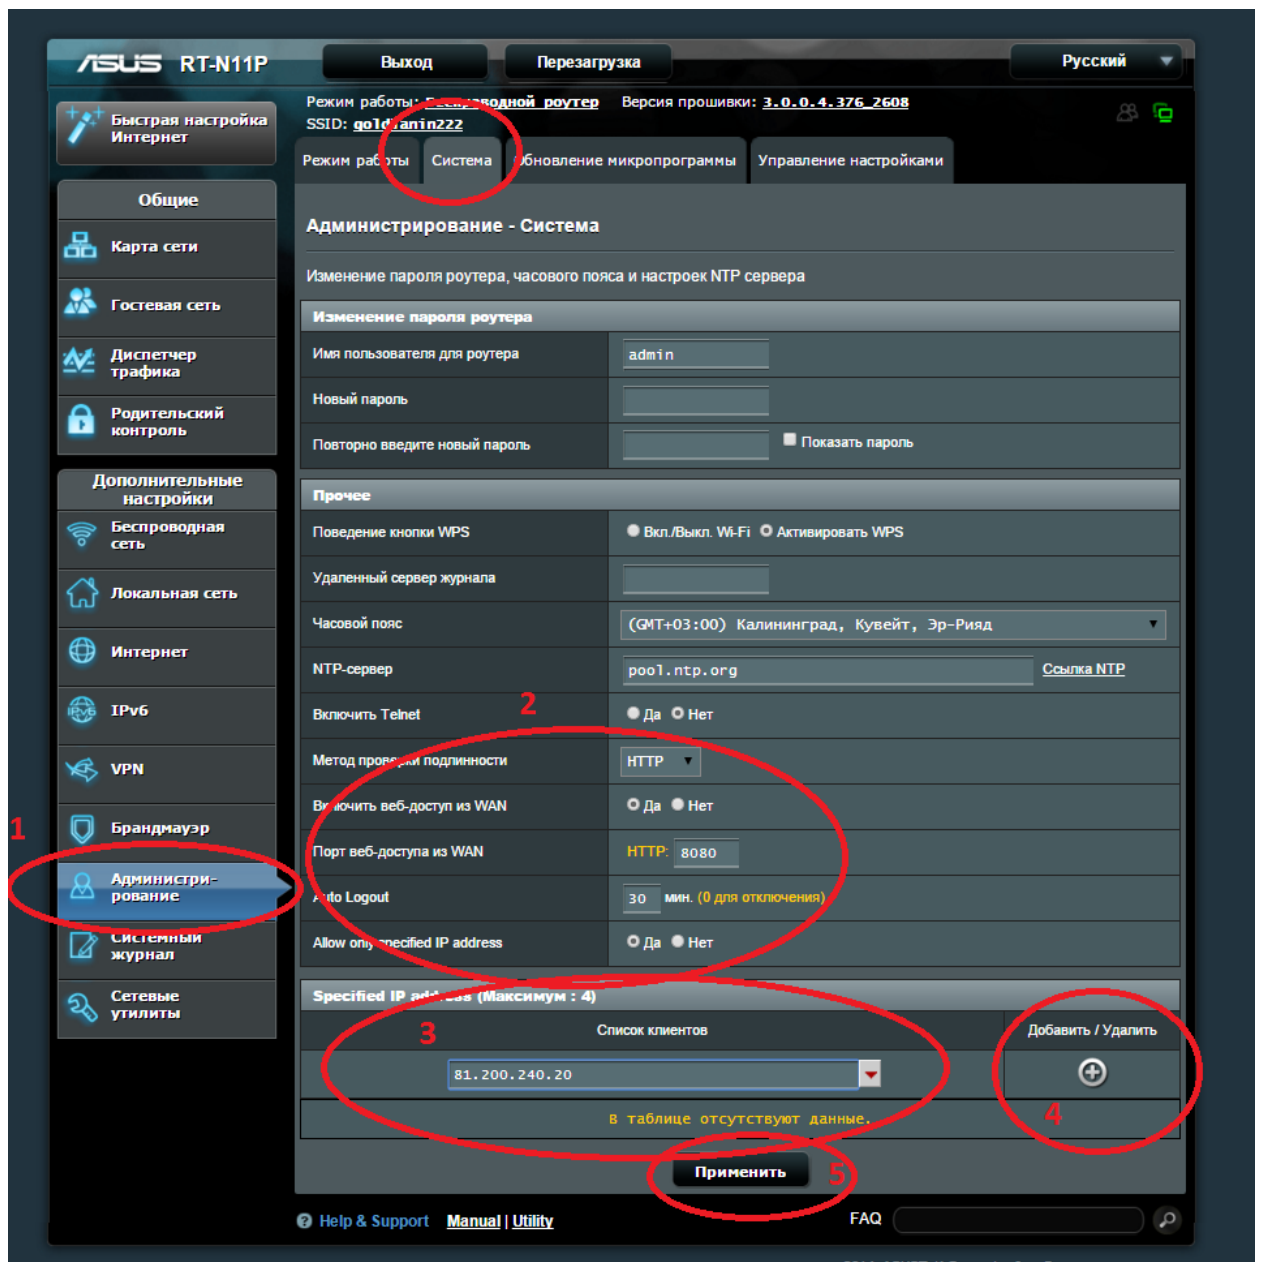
ASUS RT-N11P

Выход

Перезагрузка

Русский

Быстрая настройка Интернет

Режим работы: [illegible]одной роутер Версия прошивки: 3.0.0.4.376_2608
SSID: gold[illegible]anin222

Режим ра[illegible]ты Система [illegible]бновление микропрограммы Управление настройками

Общие

Карта сети

Гостевая сеть

Диспетчер трафика

Родительский контроль

Дополнительные настройки

Беспроводная сеть

Локальная сеть

Интернет

IPv6

VPN

Брандмауэр

Администрирование

Системный журнал

Сетевые утилиты

Администрирование - Система

Изменение пароля роутера, часового пояса и настроек NTP сервера

Изменение пароля роутера

| Имя пользователя для роутера | admin |
|---|---|
| Новый пароль | |
| Повторно введите новый пароль | Показать пароль |

Прочее

| Поведение кнопки WPS | Вкл./Выкл. Wi-Fi Активировать WPS |
|---|---|
| Удаленный сервер журнала | |
| Часовой пояс | (GMT+03:00) Калининград, Кувейт, Эр-Рияд |
| NTP-сервер | pool.ntp.org Ссылка NTP |
| Включить Telnet | Да Нет |
| Метод прове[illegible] подлинности | HTTP |
| Вк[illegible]ючить веб-доступ из WAN | Да Нет |
| Порт веб-доступа из WAN | HTTP: 8080 |
| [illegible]to Logout | 30 мин. (0 для отключения) |
| Allow only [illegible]ecified IP address | Да Нет |

Specified IP add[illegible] (Максимум : 4)

| Список клиентов | Добавить / Удалить |
|---|---|
| 81.200.240.20 | |

В таблице отсутствуют данные.

Применить

1 2 3 4 5

Help & Support Manual | Utility FAQ